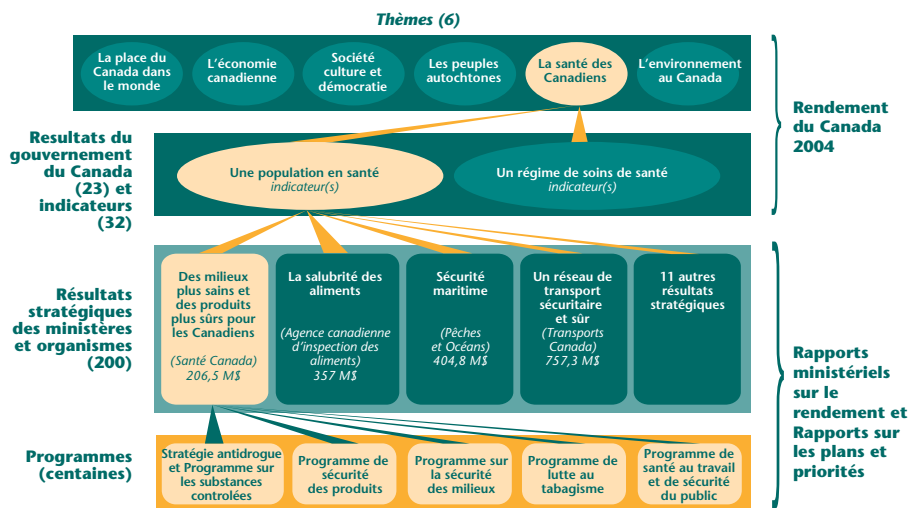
Thèmes (6)

La place du Canada dans le monde

L'économie canadienne

Société culture et démocratie

Les peuples autochtones

La santé des Canadiens

L'environnement au Canada

Rendement du Canada 2004

Resultats du gouvernement du Canada (23) et indicateurs (32)

Une population en santé
indicateur(s)

Un régime de soins de santé
indicateur(s)

Résultats stratégiques des ministères et organismes (200)

Des milieux plus sains et des produits plus sûrs pour les Canadiens
(Santé Canada)
206,5 M$

La salubrité des aliments
(Agence canadienne d'inspection des aliments)
357 M$

Sécurité maritime
(Pêches et Océans)
404,8 M$

Un réseau de transport sécuritaire et sûr
(Transports Canada)
757,3 M$

11 autres résultats stratégiques

Rapports ministériels sur le rendement et Rapports sur les plans et priorités

Programmes (centaines)

Stratégie antidrogue et Programme sur les substances controlées

Programme de sécurité des produits

Programme sur la sécurité des milieux

Programme de lutte au tabagisme

Programme de santé au travail et de sécurité du public